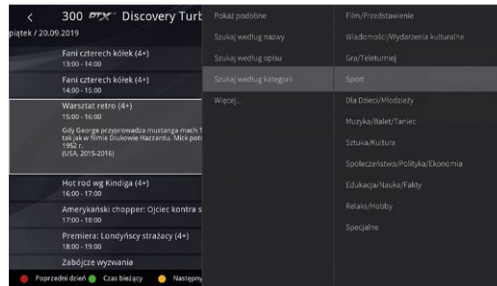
< 300 Discovery Turb

piątek / 20.09.2019

Fani czterech kółek (4+)
13:00 - 14:00

Fani czterech kółek (4+)
14:00 - 15:00

Warsztat retro (4+)
15:00 - 16:00
Gdy George przyprowadza mustanga mach 1 tak jak w filmie Diukowie Hazzardu. Mick pot 1952 r.
(USA, 2015-2016)

Hot rod wg Kindiga (4+)
16:00 - 17:00

Amerykański chopper: Ojciec kontra s
17:00 - 18:00

Premiera: Londyńscy strażacy (4+)
18:00 - 19:00

Zabójcze wyzwania

Poprzedni dzień Czas bieżący Następny

Pokaż podobne
Szukaj według nazwy
Szukaj według opisu
Szukaj według kategorii
Więcej...

Film/Przedstawienie
Wiadomości/Wydarzenia kulturalne
Gra/Teleturniej
Sport
Dla Dzieci/Młodzieży
Muzyka/Balet/Taniec
Sztuka/Kultura
Społeczeństwo/Polityka/Ekonomia
Edukacja/Nauka/Fakty
Relaks/Hobby
Specjalne